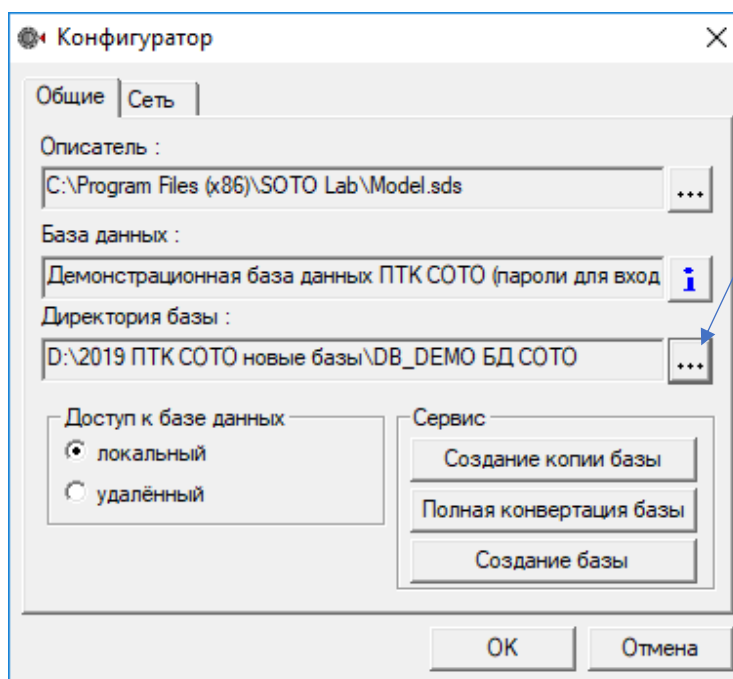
Конфигуратор

Общие | Сеть

Описатель :

C:\Program Files (x86)\SOTO Lab\Model.sds

...

База данных :

Демонстрационная база данных ПТК СОТО (пароли для вход

i

Директория базы :

D:\2019 ПТК СОТО новые базы\DB_DEMO БД СОТО

...

Доступ к базе данных

локальный

удалённый

Сервис

Создание копии базы

Полная конвертация базы

Создание базы

OK

Отмена